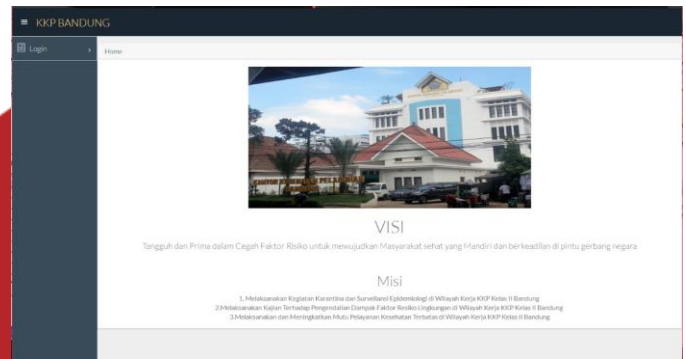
≡ KKP BANDUNG

Login

Home

VISI

Tangguh dan Prima dalam Cegah Faktor Risiko untuk mewujudkan Masyarakat sehat yang Mandiri dan berkeadilan di pintu gerbang negara

Misi

1. Melaksanakan Kegiatan Karantina dan Surveilans Epidemiologi di Wilayah Kerja KKP Kelas II Bandung
2.Melaksanakan Kajian Terhadap Pengendalian Dampak Faktor Risiko Lingkungan di Wilayah Kerja KKP Kelas II Bandung
3.Melaksanakan dan Meningkatkan Mutu Pelayanan Kesehatan Terbatas di Wilayah Kerja KKP Kelas II Bandung